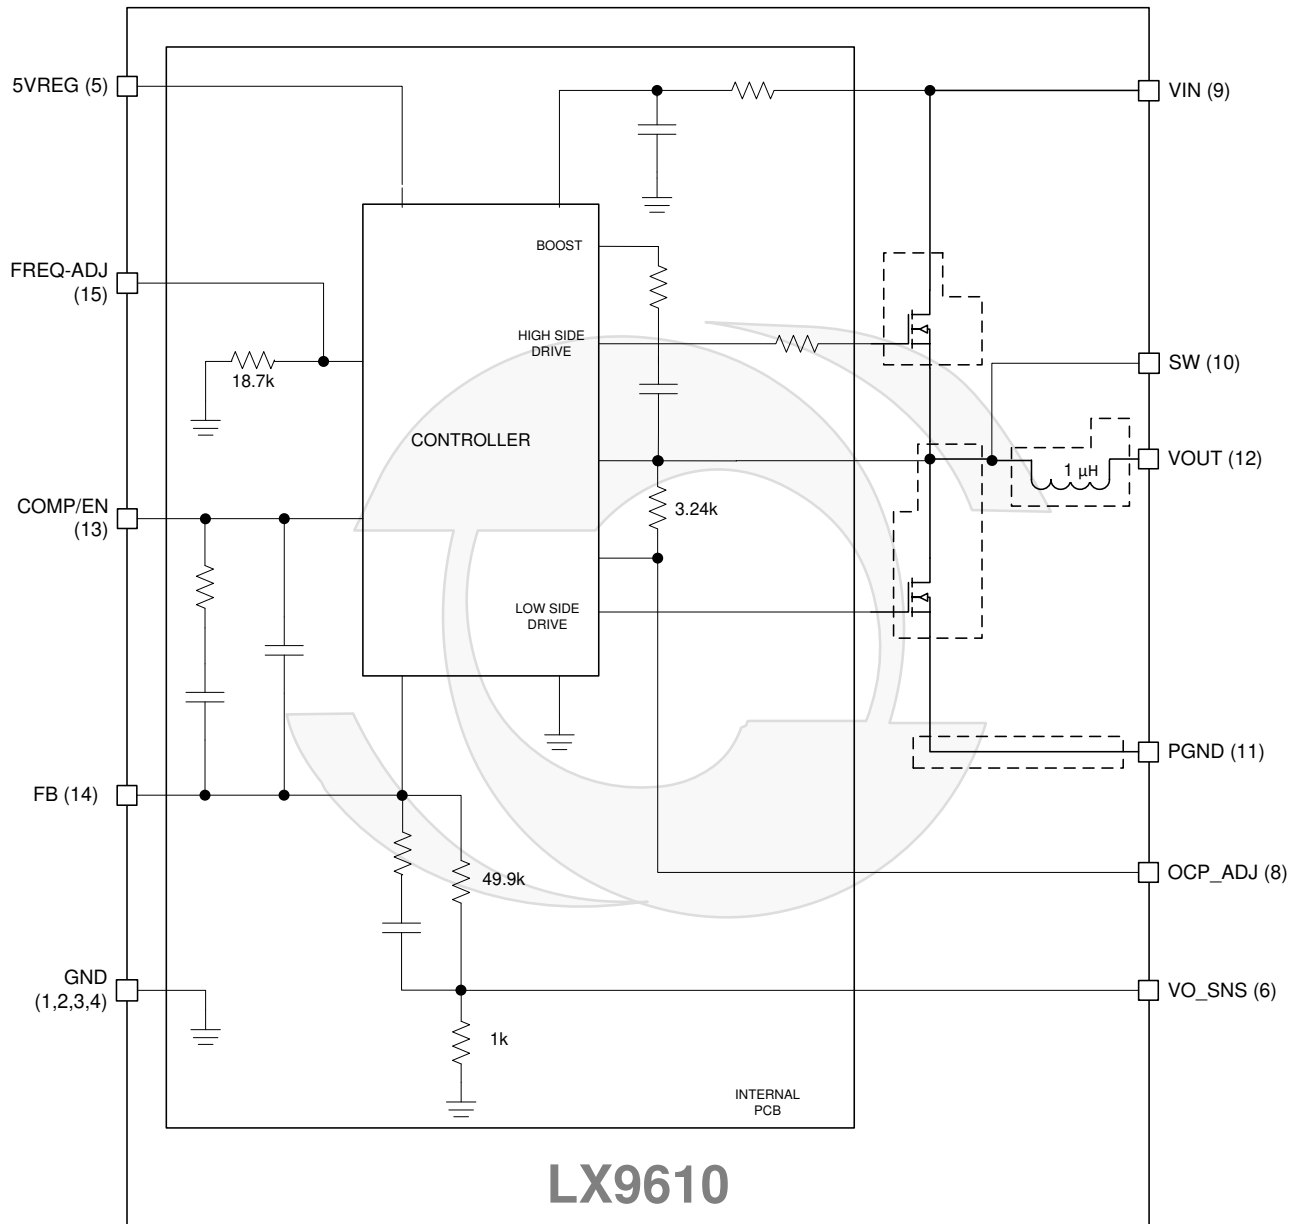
5VREG (5)

FREQ-ADJ (15)

18.7k

COMP/EN (13)

FB (14)

GND (1,2,3,4)

BOOST

HIGH SIDE DRIVE

CONTROLLER

LOW SIDE DRIVE

3.24k

49.9k

1k

INTERNAL PCB

1 µH

VIN (9)

SW (10)

VOUT (12)

PGND (11)

OCP_ADJ (8)

VO_SNS (6)

LX9610